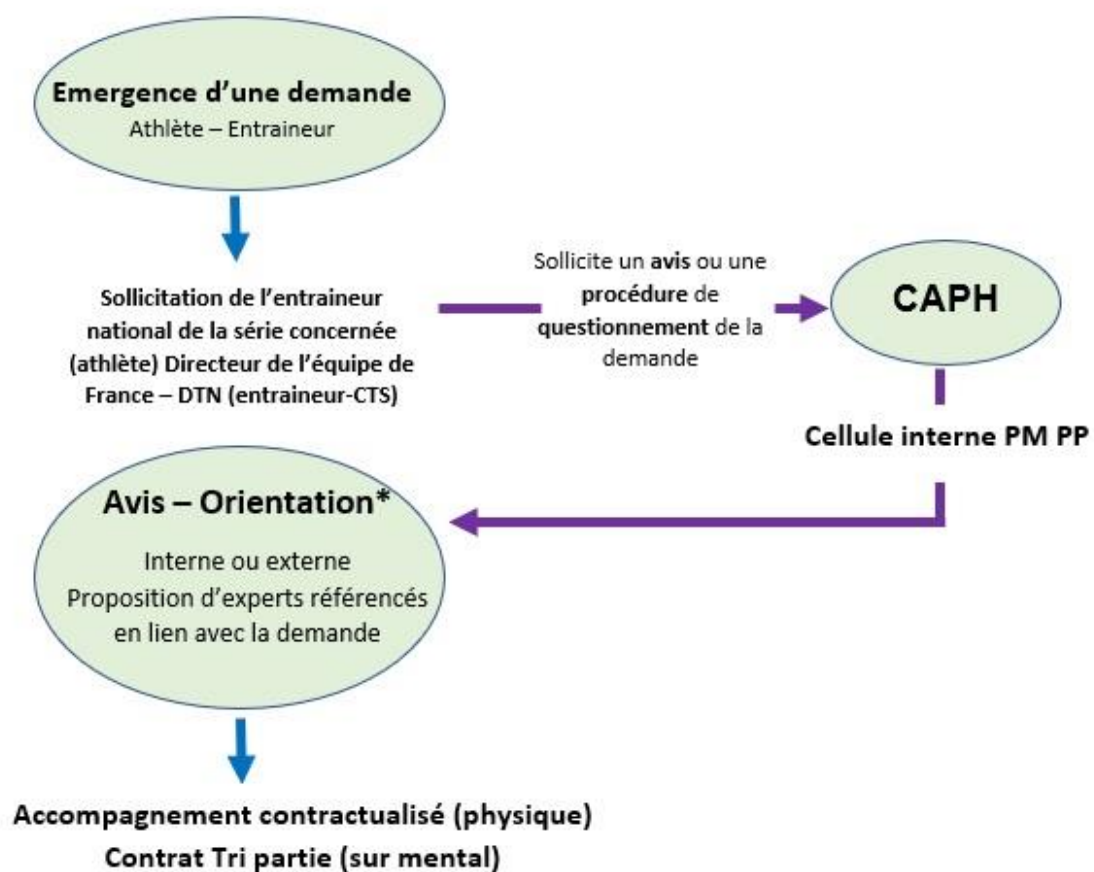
Emergence d'une demande
Athlète – Entraineur

Sollicitation de l'entraineur national de la série concernée (athlète) Directeur de l'équipe de France – DTN (entraineur-CTS)

Sollicite un avis ou une procédure de questionnement de la demande

CAPH

Cellule interne PM PP

Avis – Orientation*
Interne ou externe
Proposition d'experts référencés en lien avec la demande

Accompagnement contractualisé (physique)
Contrat Tri partie (sur mental)